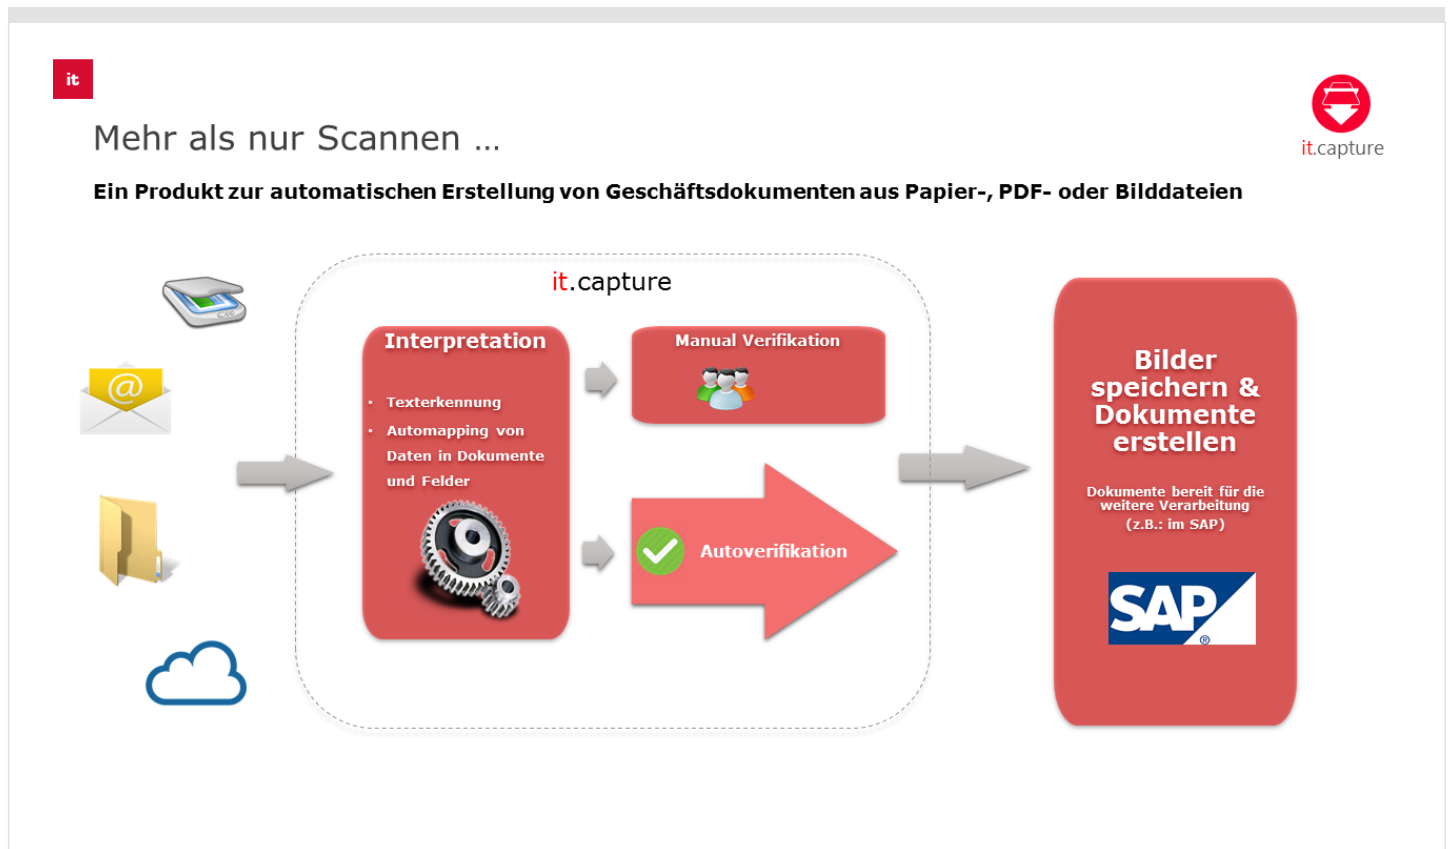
it

Mehr als nur Scannen …

it.capture

Ein Produkt zur automatischen Erstellung von Geschäftsdokumenten aus Papier-, PDF- oder Bilddateien

it.capture

Interpretation

- Texterkennung
- Automapping von Daten in Dokumente und Felder

Manual Verifikation

Autoverifikation

Bilder speichern & Dokumente erstellen

Dokumente bereit für die weitere Verarbeitung (z.B.: im SAP)

SAP